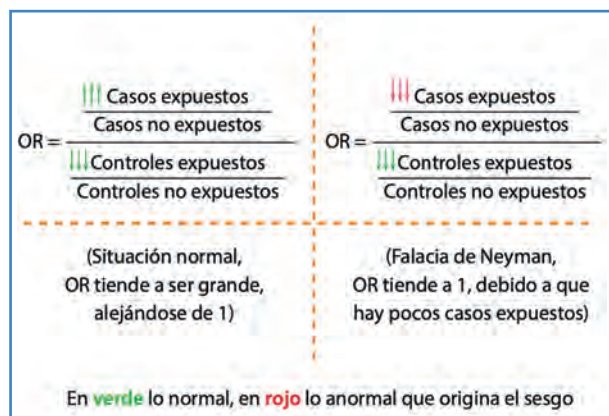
$OR = \frac{\frac{\uparrow\uparrow\uparrow \text{ Casos expuestos}}{\text{Casos no expuestos}}}{\frac{\downarrow\downarrow\downarrow \text{ Controles expuestos}}{\text{Controles no expuestos}}}$

$OR = \frac{\frac{\downarrow\downarrow\downarrow \text{ Casos expuestos}}{\text{Casos no expuestos}}}{\frac{\downarrow\downarrow\downarrow \text{ Controles expuestos}}{\text{Controles no expuestos}}}$

(Situación normal, OR tiende a ser grande, alejándose de 1)

(Falacia de Neyman, OR tiende a 1, debido a que hay pocos casos expuestos)

En verde lo normal, en rojo lo anormal que origina el sesgo